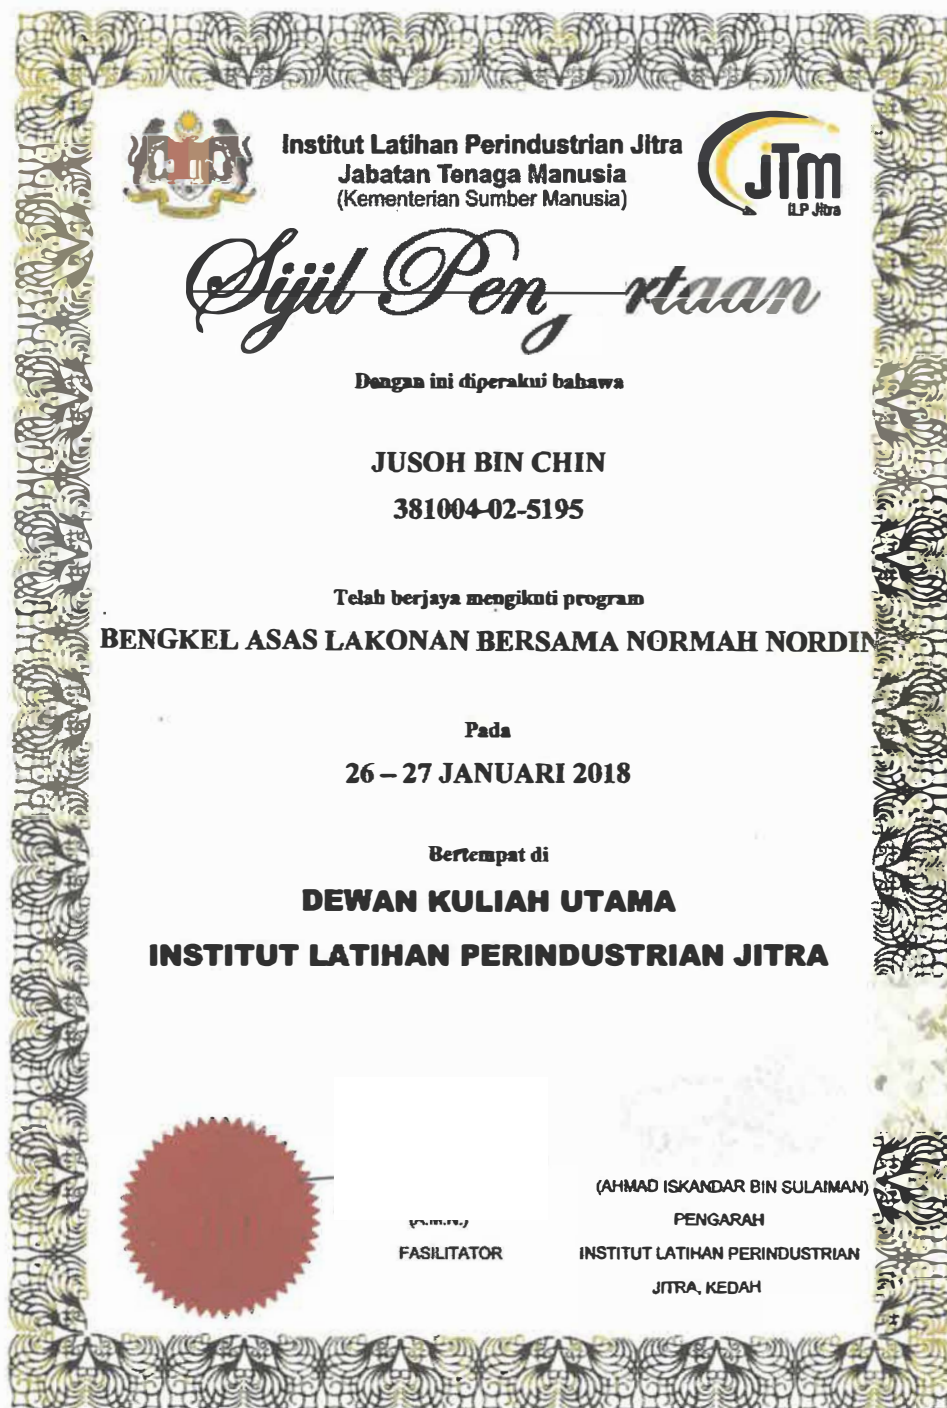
Institut Latihan Perindustrian Jitra
Jabatan Tenaga Manusia
(Kementerian Sumber Manusia)

JTM
ILP Jitra

Sijil Pen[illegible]rtaan

Dengan ini diperakui bahawa

JUSOH BIN CHIN
381004-02-5195

Telah berjaya mengikuti program
BENGKEL ASAS LAKONAN BERSAMA NORMAH NORDIN

Pada
26 – 27 JANUARI 2018

Bertempat di
DEWAN KULIAH UTAMA
INSTITUT LATIHAN PERINDUSTRIAN JITRA

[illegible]
FASILITATOR

(AHMAD ISKANDAR BIN SULAIMAN)
PENGARAH
INSTITUT LATIHAN PERINDUSTRIAN
JITRA, KEDAH